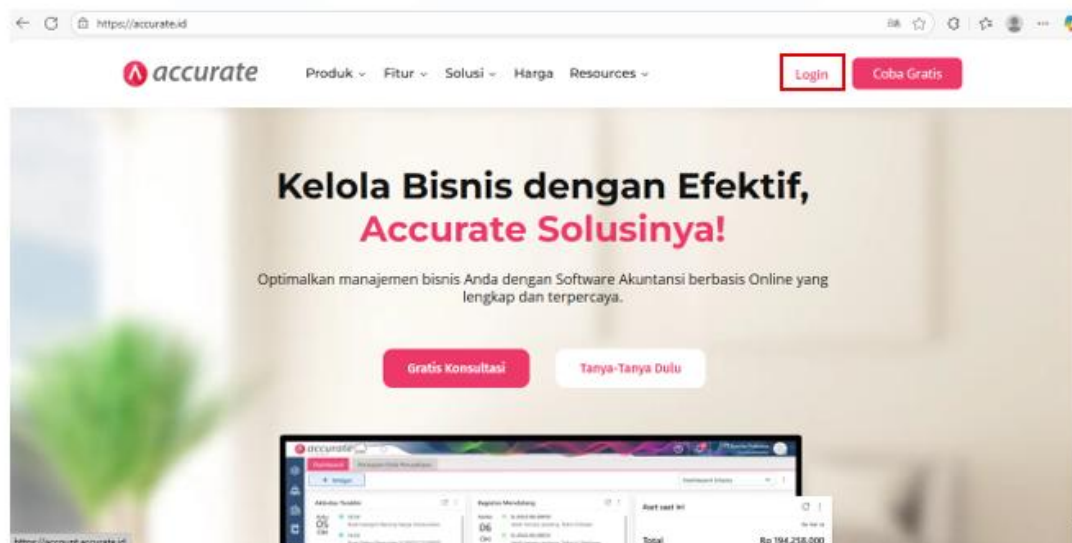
https://accurate.id

accurate

Produk ⌄ Fitur ⌄ Solusi ⌄ Harga Resources ⌄

Login

Coba Gratis

Kelola Bisnis dengan Efektif,
Accurate Solusinya!

Optimalkan manajemen bisnis Anda dengan Software Akuntansi berbasis Online yang lengkap dan terpercaya.

Gratis Konsultasi

Tanya-Tanya Dulu

accurate

Dashboard

+ Widget

Aktivitas Terakhir

05

Pengingat Mendatang

06

Aset saat ini

Total

Rp 194.258.000

https://account.accurate.id